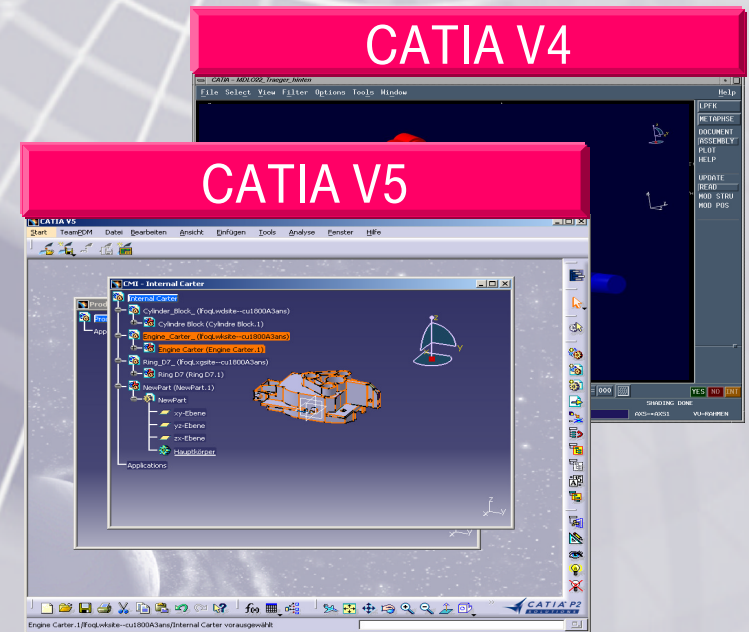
CATIA V4

CATIA - MDLC02_Traeger_hinten

File Select View Filter Options Tools Window Help

LPFK
METAPHSE
DOCUMENT
ASSEMBLY
PLOT
HELP
UPDATE
READ
MOD STRU
MOD POS

000

YES NO INT

SHADING DONE

AXS=*AXS1 VU=RAHMEN

CATIA V5

CATIA V5

Start TeamPDM Datei Bearbeiten Ansicht Einfügen Tools Analyse Fenster Hilfe

Prod

App

CMI - Internal Carter

Internal Carter
Cylinder_Block_ (ifoqLwksite--cu1800A3ans)
Cylindre Block (Cylindre Block.1)
Engine_Carter_ (ifoqLwksite--cu1800A3ans)
Engine Carter (Engine Carter.1)
Ring_D7_ (FoqLxgsite--cu1800A3ans)
Ring D7 (Ring D7.1)
NewPart (NewPart.1)
NewPart
xy-Ebene
yz-Ebene
zx-Ebene
Hauptkörper
Applications

CATIA P2

Engine Carter.1/ifoqLwksite--cu1800A3ans/Internal Carter vorausgewählt